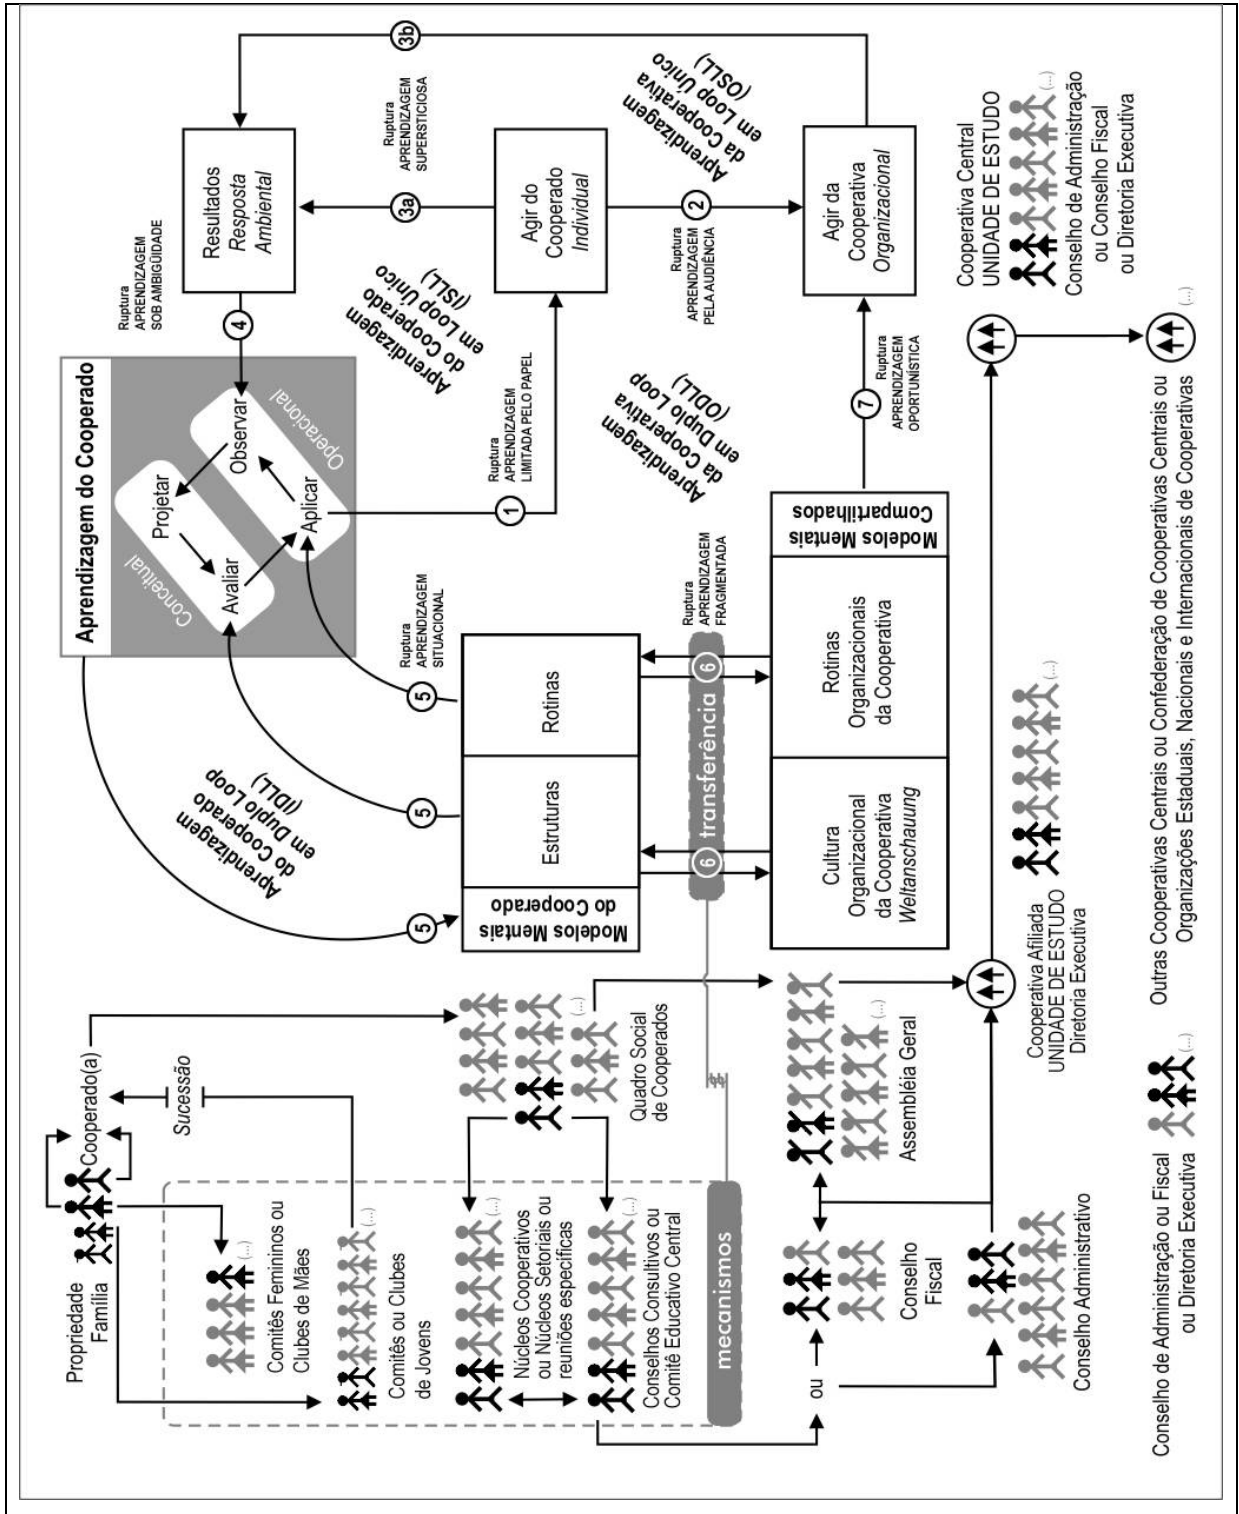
Aprendizagem do Cooperado

Conceitual

Operacional

Projetar

Observar

Avaliar

Aplicar

Resultados
Resposta
Ambiental

Agir do
Cooperado
Individual

Agir da
Cooperativa
Organizacional

Ruptura
APRENDIZAGEM
SOB AMBIGÜIDADE

Ruptura
APRENDIZAGEM
SUPERSTICIOSA

Ruptura
APRENDIZAGEM
PELA AUDIÊNCIA

Ruptura
APRENDIZAGEM
LIMITADA PELO PAPEL

Ruptura
APRENDIZAGEM
OPORTUNÍSTICA

Ruptura
APRENDIZAGEM
SITUACIONAL

Ruptura
APRENDIZAGEM
FRAGMENTADA

Aprendizagem
do Cooperado
em Loop Único
(ISLL)

Aprendizagem
da Cooperativa
em Loop Único
(OSLL)

Aprendizagem
da Cooperativa
em Duplo Loop
(ODLL)

Aprendizagem
do Cooperado
em Duplo Loop
(IDLL)

1 2 3a 3b 4 5 5 5 6 6 7

Modelos Mentais
do Cooperado

Estruturas

Rotinas

transferência

Modelos Mentais
Compartilhados

Cultura
Organizacional
da Cooperativa
Weltanschauung

Rotinas
Organizacionais
da Cooperativa

Propriedade
Família

Cooperado(a)

Sucessão

Comitês Femininos ou
Clubes de Mães

Comitês ou Clubes
de Jovens

Núcleos Cooperativos
ou Núcleos Setoriais ou
reuniões específicas

Conselhos Consultivos ou
Comitê Educativo Central

mecanismos

Quadro Social
de Cooperados

Assembléia Geral

ou

Conselho
Fiscal

Conselho Administrativo

Cooperativa Afiliada
UNIDADE DE ESTUDO
Diretoria Executiva

Cooperativa Central
UNIDADE DE ESTUDO
Conselho de Administração
ou Conselho Fiscal
ou Diretoria Executiva

Outras Cooperativas Centrais ou Confederação de Cooperativas Centrais ou
Organizações Estaduais, Nacionais e Internacionais de Cooperativas

Conselho de Administração ou Fiscal
ou Diretoria Executiva

(...)